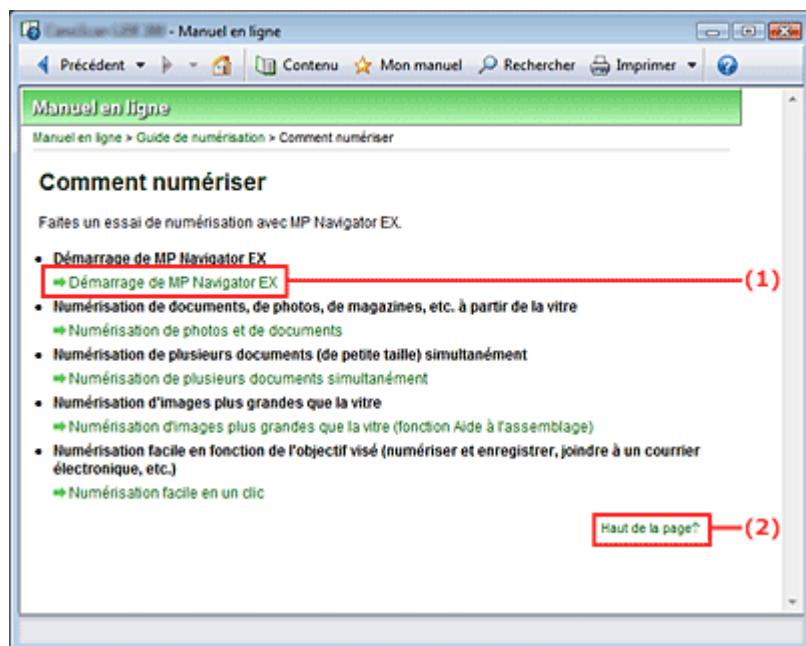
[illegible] - Manuel en ligne

Précédent Contenu Mon manuel Rechercher Imprimer

Manuel en ligne

Manuel en ligne > Guide de numérisation > Comment numériser

Comment numériser

Faites un essai de numérisation avec MP Navigator EX.

• Démarrage de MP Navigator EX
Démarrage de MP Navigator EX

(1)

• Numérisation de documents, de photos, de magazines, etc. à partir de la vitre
Numérisation de photos et de documents

• Numérisation de plusieurs documents (de petite taille) simultanément
Numérisation de plusieurs documents simultanément

• Numérisation d'images plus grandes que la vitre
Numérisation d'images plus grandes que la vitre (fonction Aide à l'assemblage)

• Numérisation facile en fonction de l'objectif visé (numériser et enregistrer, joindre à un courrier électronique, etc.)
Numérisation facile en un clic

Haut de la page?

(2)